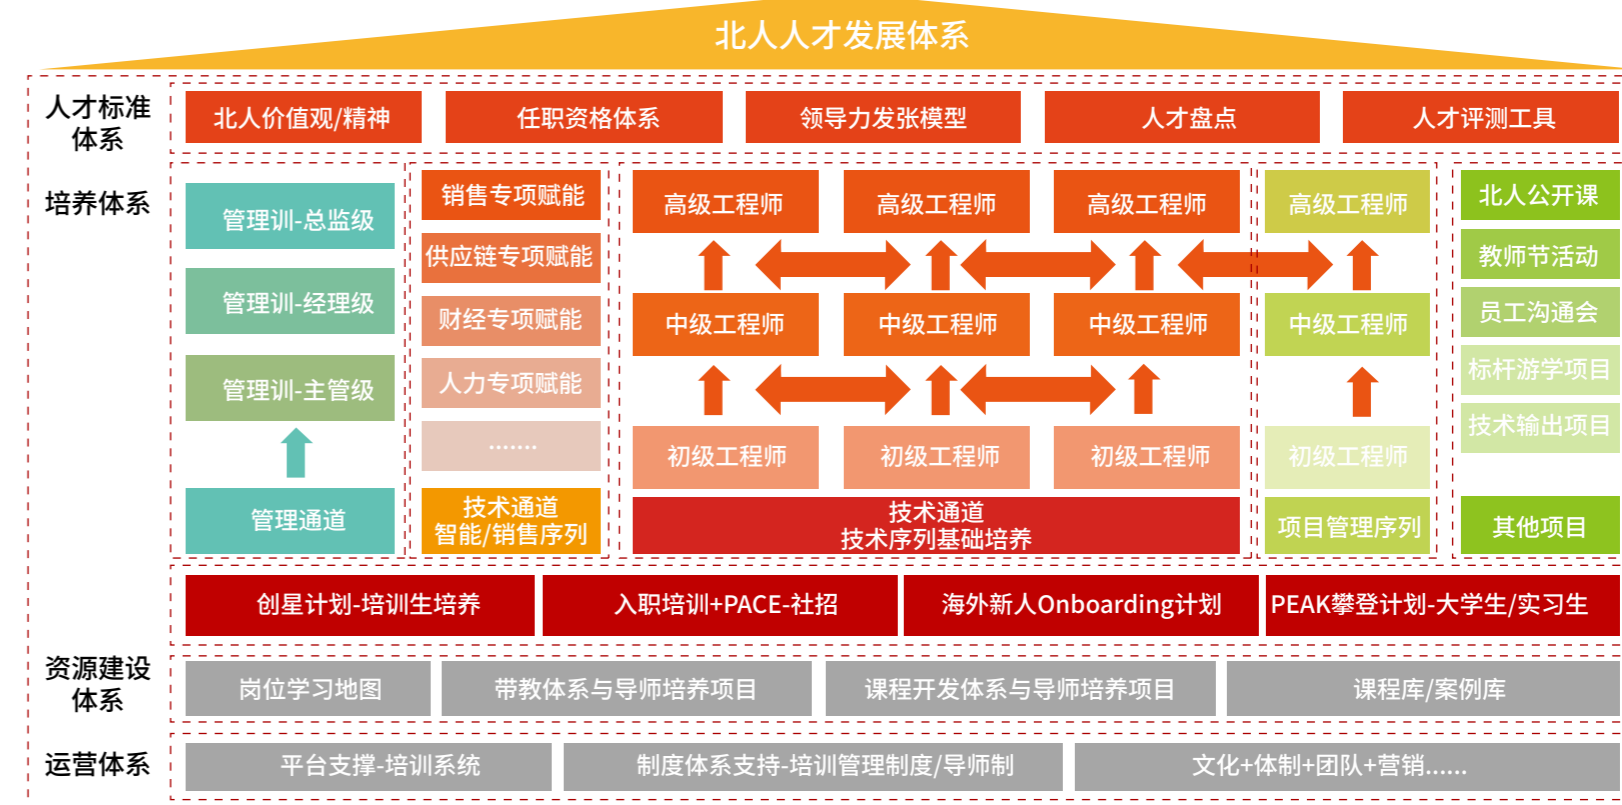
北人人才发展体系

人才标准体系
北人价值观/精神
任职资格体系
领导力发张模型
人才盘点
人才评测工具

培养体系
管理训-总监级
管理训-经理级
管理训-主管级
管理通道

销售专项赋能
供应链专项赋能
财经专项赋能
人力专项赋能
·······
技术通道 智能/销售序列

高级工程师
高级工程师
高级工程师
中级工程师
中级工程师
中级工程师
初级工程师
初级工程师
初级工程师
技术通道 技术序列基础培养

高级工程师
中级工程师
初级工程师
项目管理序列

北人公开课
教师节活动
员工沟通会
标杆游学项目
技术输出项目
其他项目

创星计划-培训生培养
入职培训+PACE-社招
海外新人Onboarding计划
PEAK攀登计划-大学生/实习生

资源建设体系
岗位学习地图
带教体系与导师培养项目
课程开发体系与导师培养项目
课程库/案例库

运营体系
平台支撑-培训系统
制度体系支持-培训管理制度/导师制
文化+体制+团队+营销......